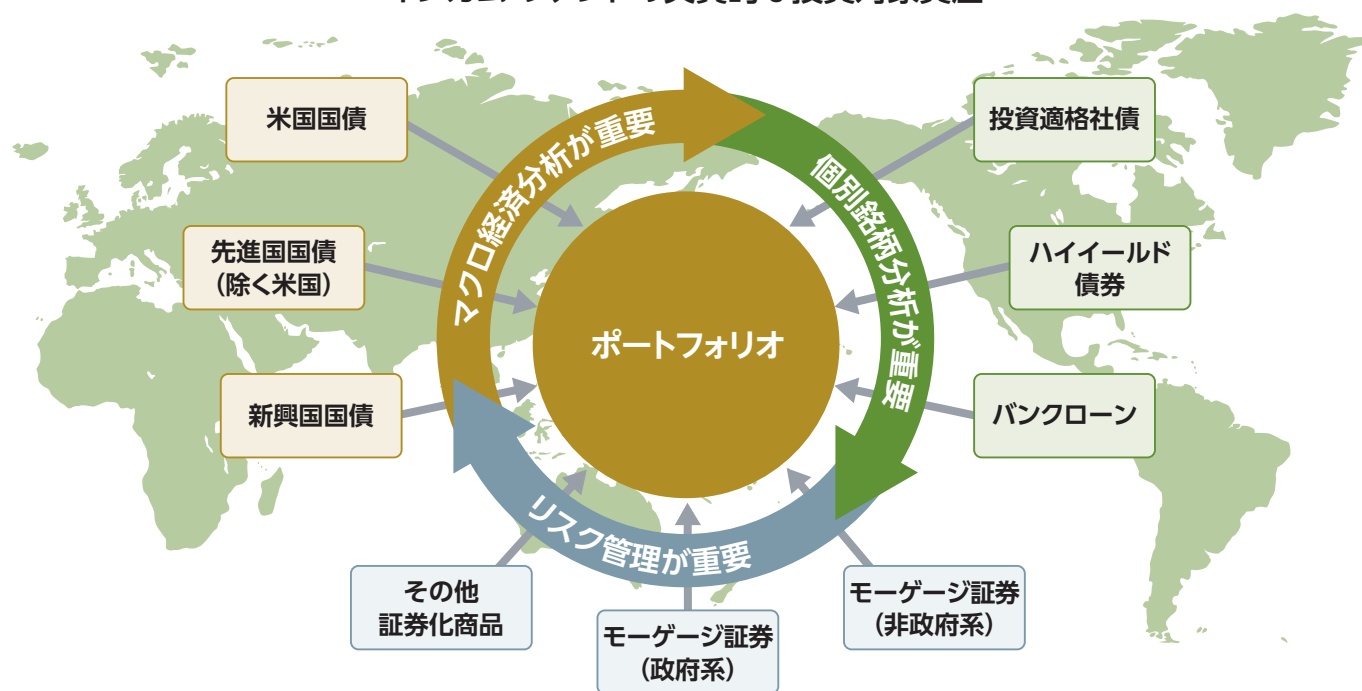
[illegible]

米国国債

先進国国債（除く米国）

新興国国債

マクロ経済分析が重要

個別銘柄分析が重要

ポートフォリオ

リスク管理が重要

投資適格社債

ハイイールド債券

バンクローン

その他証券化商品

モーゲージ証券（政府系）

モーゲージ証券（非政府系）